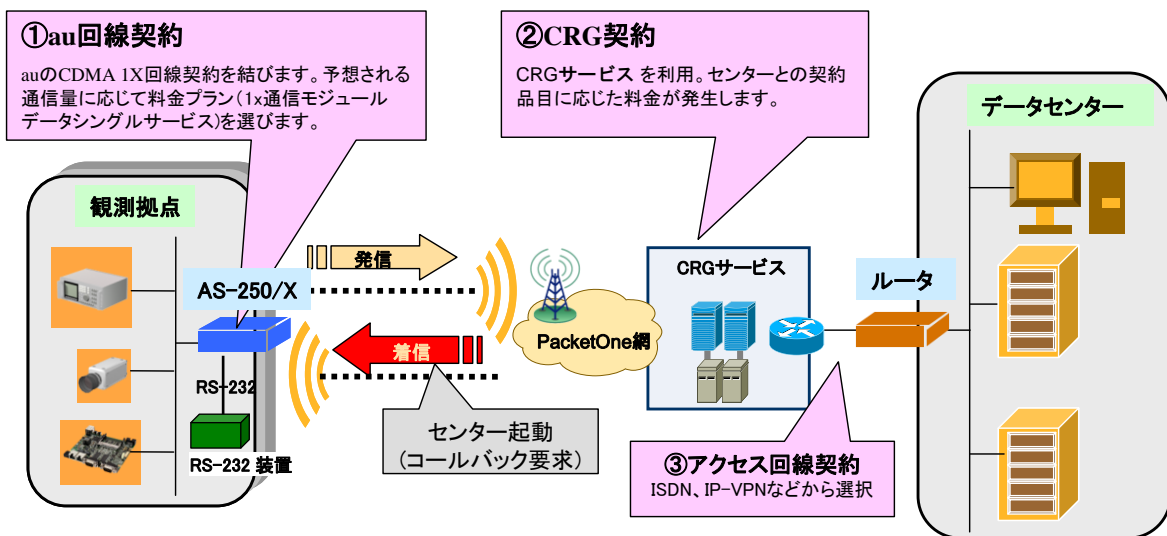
①au回線契約

auのCDMA 1X回線契約を結びます。予想される通信量に応じて料金プラン(1x通信モジュールデータシングルサービス)を選びます。

②CRG契約

CRGサービス を利用。センターとの契約品目に応じた料金が発生します。

データセンター

観測拠点

AS-250/X

RS-232

RS-232 装置

発信

着信

PacketOne網

CRGサービス

ルータ

センター起動
(コールバック要求)

③アクセス回線契約
ISDN、IP-VPNなどから選択